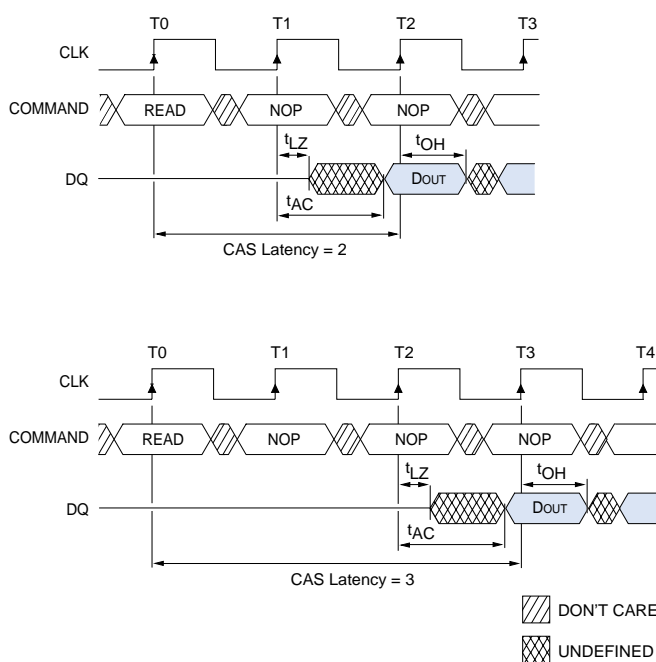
T0
T1
T2
T3

CLK

COMMAND
READ
NOP
NOP

$t_{LZ}$
$t_{OH}$

DQ
DOUT

$t_{AC}$

CAS Latency = 2

T0
T1
T2
T3
T4

CLK

COMMAND
READ
NOP
NOP
NOP

$t_{LZ}$
$t_{OH}$

DQ
DOUT

$t_{AC}$

CAS Latency = 3

DON'T CARE

UNDEFINED